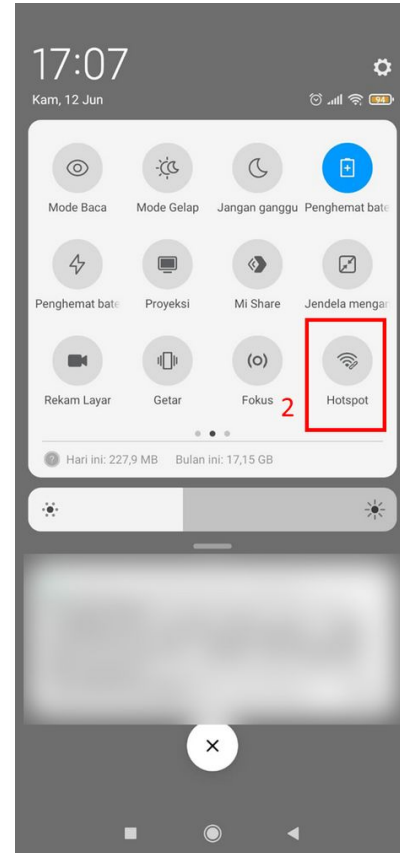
17:07

Kam, 12 Jun

94

Mode Baca

Mode Gelap

Jangan ganggu

Penghemat bate

Penghemat bate

Proyeksi

Mi Share

Jendela mengar

Rekam Layar

Getar

Fokus

2

Hotspot

Hari ini: 227,9 MB Bulan ini: 17,15 GB